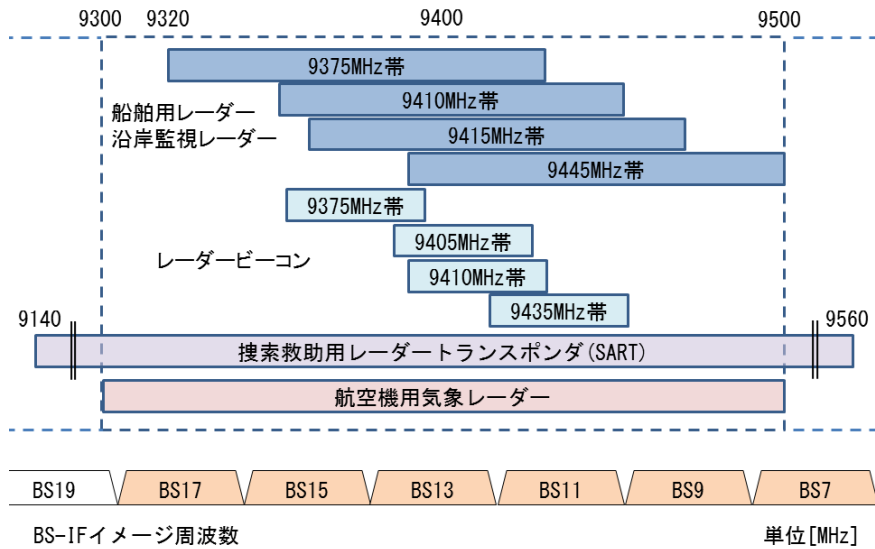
9300 9320 9400 9500

9375MHz帯

船舶用レーダー
沿岸監視レーダー

9410MHz帯

9415MHz帯

9445MHz帯

9375MHz帯

9405MHz帯

レーダービーコン

9410MHz帯

9435MHz帯

9140 9560

捜索救助用レーダートランスポンダ(SART)

航空機用気象レーダー

| BS19 | BS17 | BS15 | BS13 | BS11 | BS9 | BS7 |
|---|---|---|---|---|---|---|

BS-IFイメージ周波数

単位[MHz]